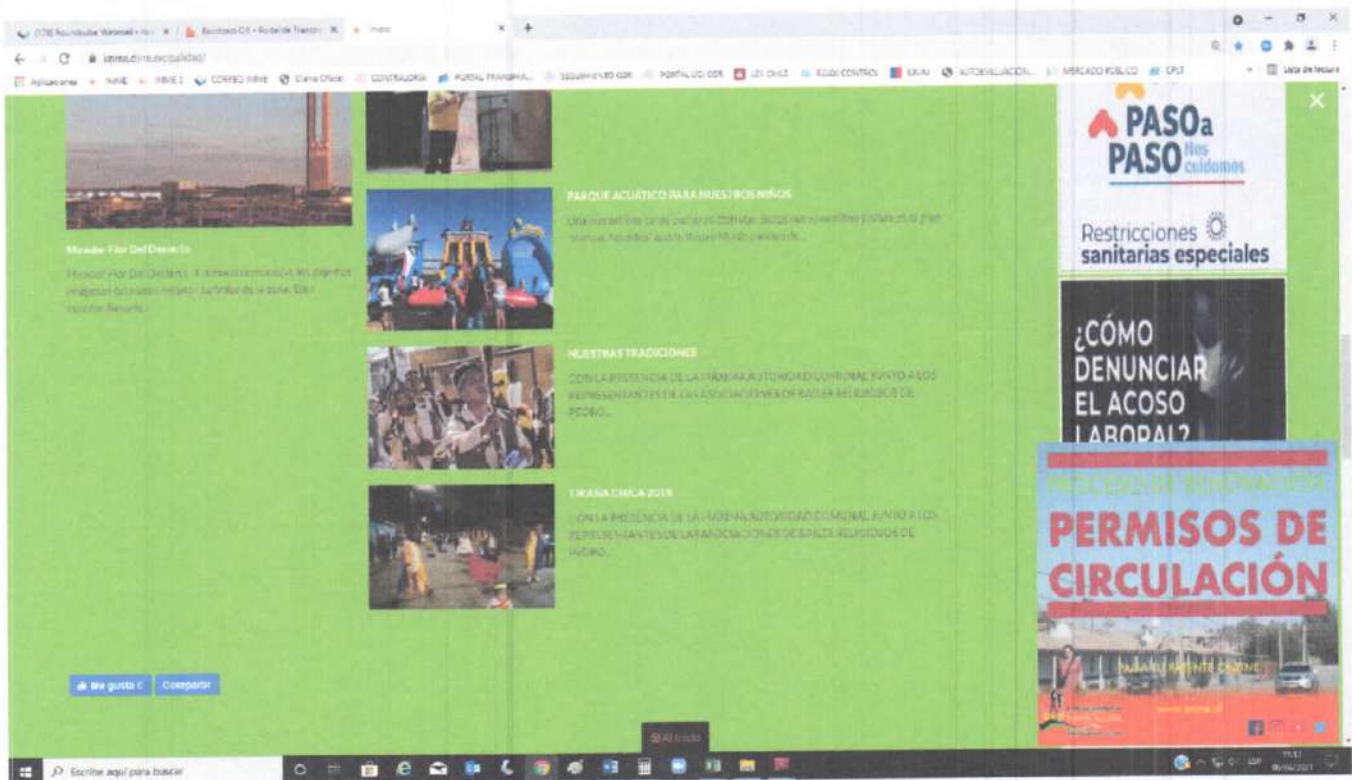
PARQUE ACUÁTICO PARA NUESTROS NIÑOS

Mirador Flor Del Desierto

NUESTRAS TRADICIONES

CON LA PRESENCIA DE LA MÁXIMA AUTORIDAD COMUNAL JUNTO A LOS REPRESENTANTES DE LAS ASOCIACIONES DE BAILES RELIGIOSOS DE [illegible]...

TIRANA CHICA 2019

CON LA PRESENCIA DE LA MÁXIMA AUTORIDAD COMUNAL JUNTO A LOS REPRESENTANTES DE LAS ASOCIACIONES DE BAILES RELIGIOSOS DE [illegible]...

Me gusta 0 Compartir

PASO a PASO Nos cuidamos

Restricciones sanitarias especiales

¿CÓMO DENUNCIAR EL ACOSO LABORAL?

PERMISOS DE CIRCULACIÓN

Escribe aquí para buscar